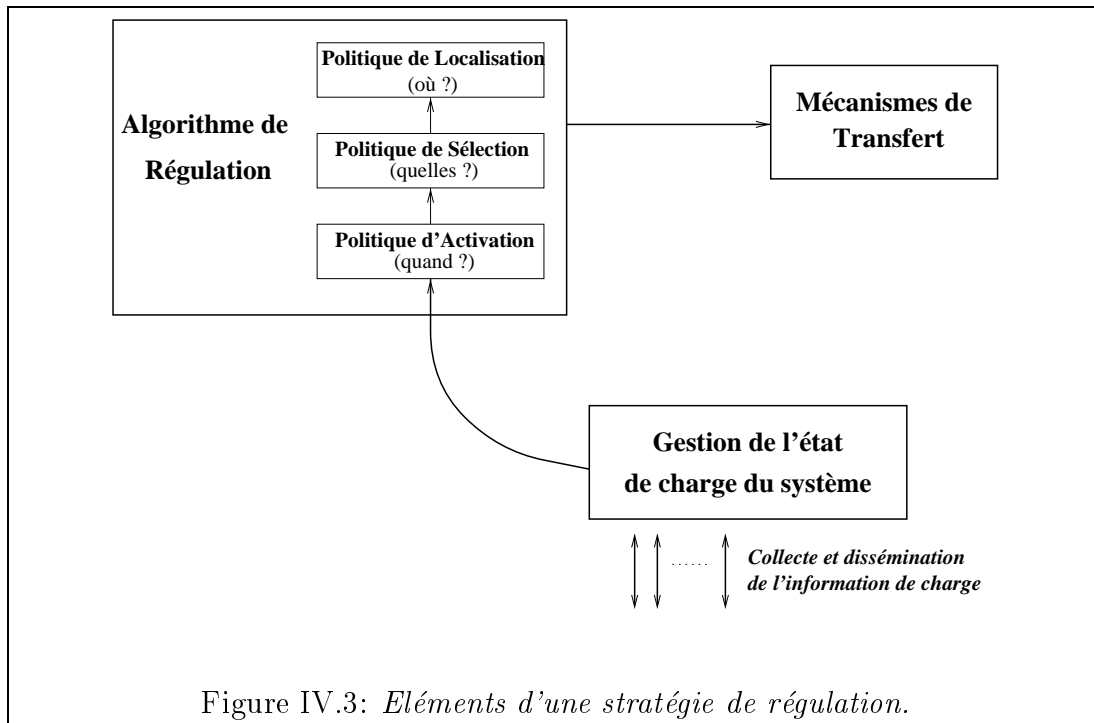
Politique de Localisation
(où ?)

Algorithme de Régulation

Politique de Sélection
(quelles ?)

Politique d'Activation
(quand ?)

Mécanismes de Transfert

Gestion de l'état de charge du système

......

Collecte et dissémination de l'information de charge

Figure IV.3: Eléments d'une stratégie de régulation.